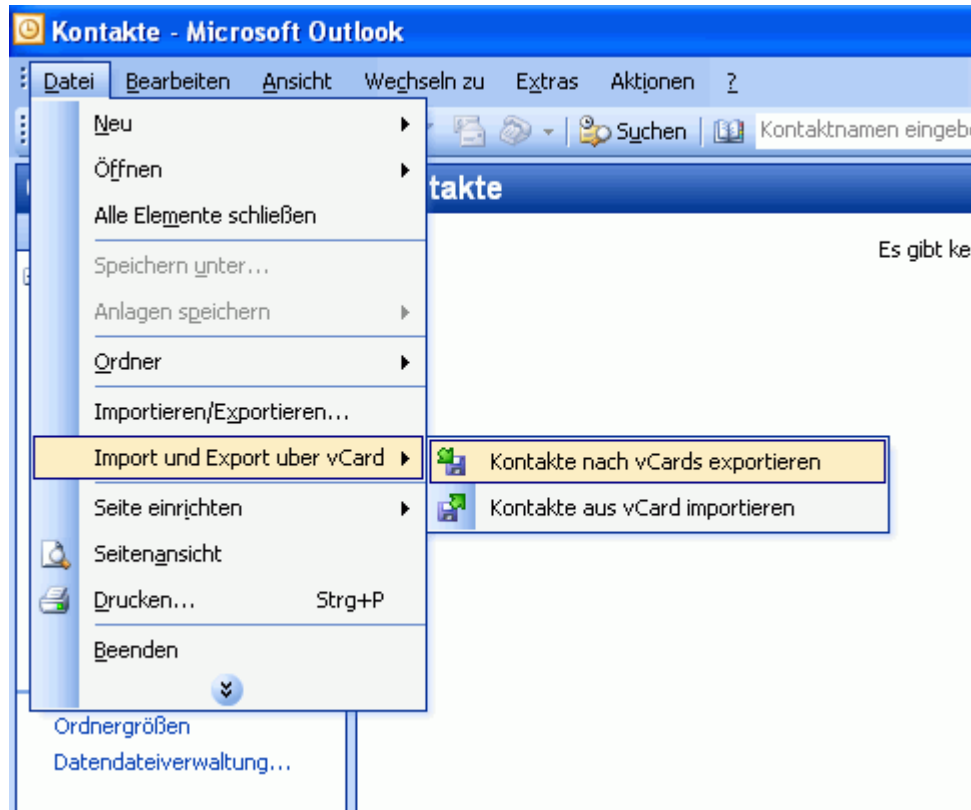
Kontakte - Microsoft Outlook

Datei Bearbeiten Ansicht Wechseln zu Extras Aktionen ?

Suchen Kontaktnamen eingeb

takte

Es gibt ke

Neu
Öffnen
Alle Elemente schließen
Speichern unter...
Anlagen speichern
Ordner
Importieren/Exportieren...
Import und Export uber vCard
Seite einrichten
Seitenansicht
Drucken... Strg+P
Beenden

Kontakte nach vCards exportieren
Kontakte aus vCard importieren

Ordnergrößen
Datendateiverwaltung...